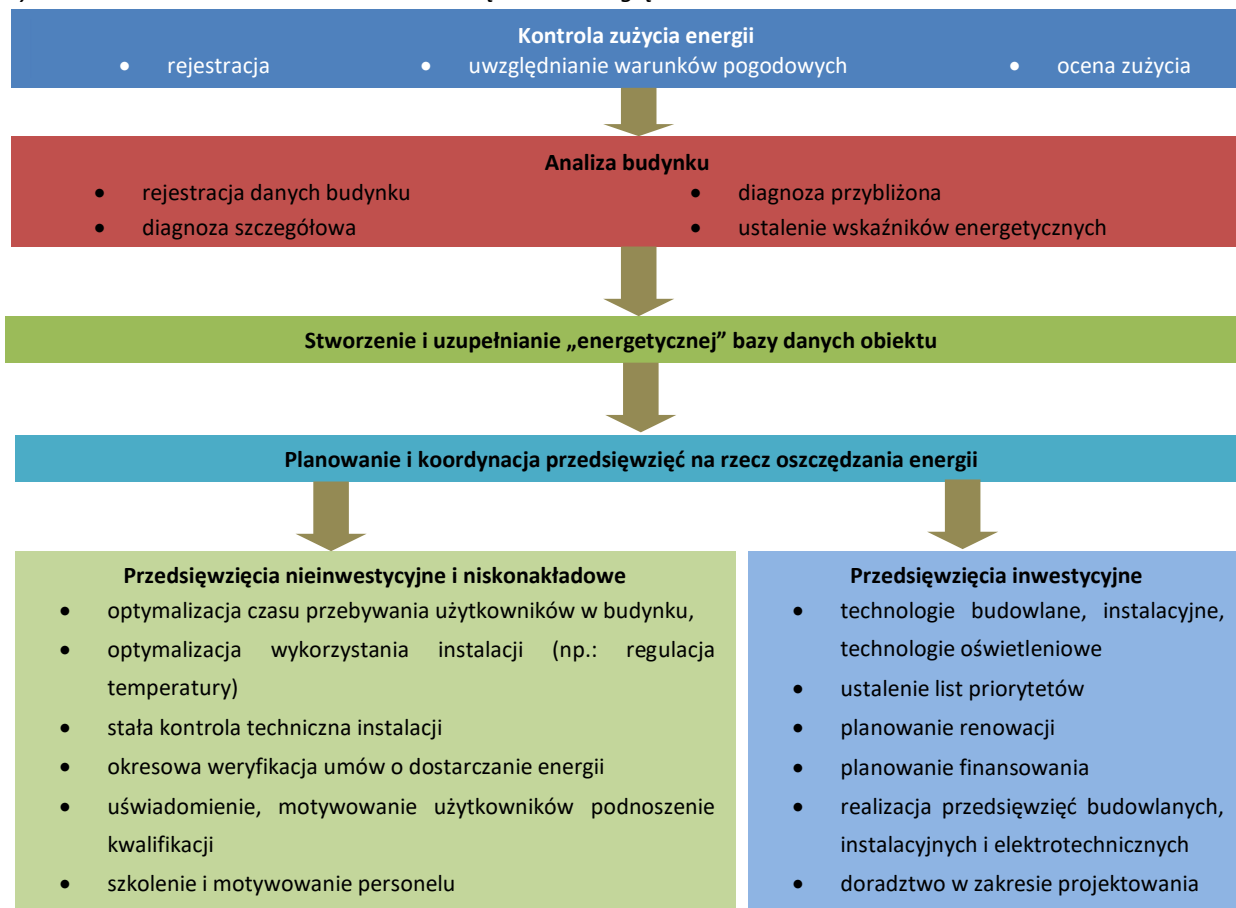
Kontrola zużycia energii
- rejestracja
- uwzględnianie warunków pogodowych
- ocena zużycia

Analiza budynku
- rejestracja danych budynku
- diagnoza przybliżona
- diagnoza szczegółowa
- ustalenie wskaźników energetycznych

Stworzenie i uzupełnianie „energetycznej” bazy danych obiektu

Planowanie i koordynacja przedsięwzięć na rzecz oszczędzania energii

Przedsięwzięcia nieinwestycyjne i niskonakładowe
- optymalizacja czasu przebywania użytkowników w budynku,
- optymalizacja wykorzystania instalacji (np.: regulacja temperatury)
- stała kontrola techniczna instalacji
- okresowa weryfikacja umów o dostarczanie energii
- uświadomienie, motywowanie użytkowników podnoszenie kwalifikacji
- szkolenie i motywowanie personelu

Przedsięwzięcia inwestycyjne
- technologie budowlane, instalacyjne, technologie oświetleniowe
- ustalenie list priorytetów
- planowanie renowacji
- planowanie finansowania
- realizacja przedsięwzięć budowlanych, instalacyjnych i elektrotechnicznych
- doradztwo w zakresie projektowania